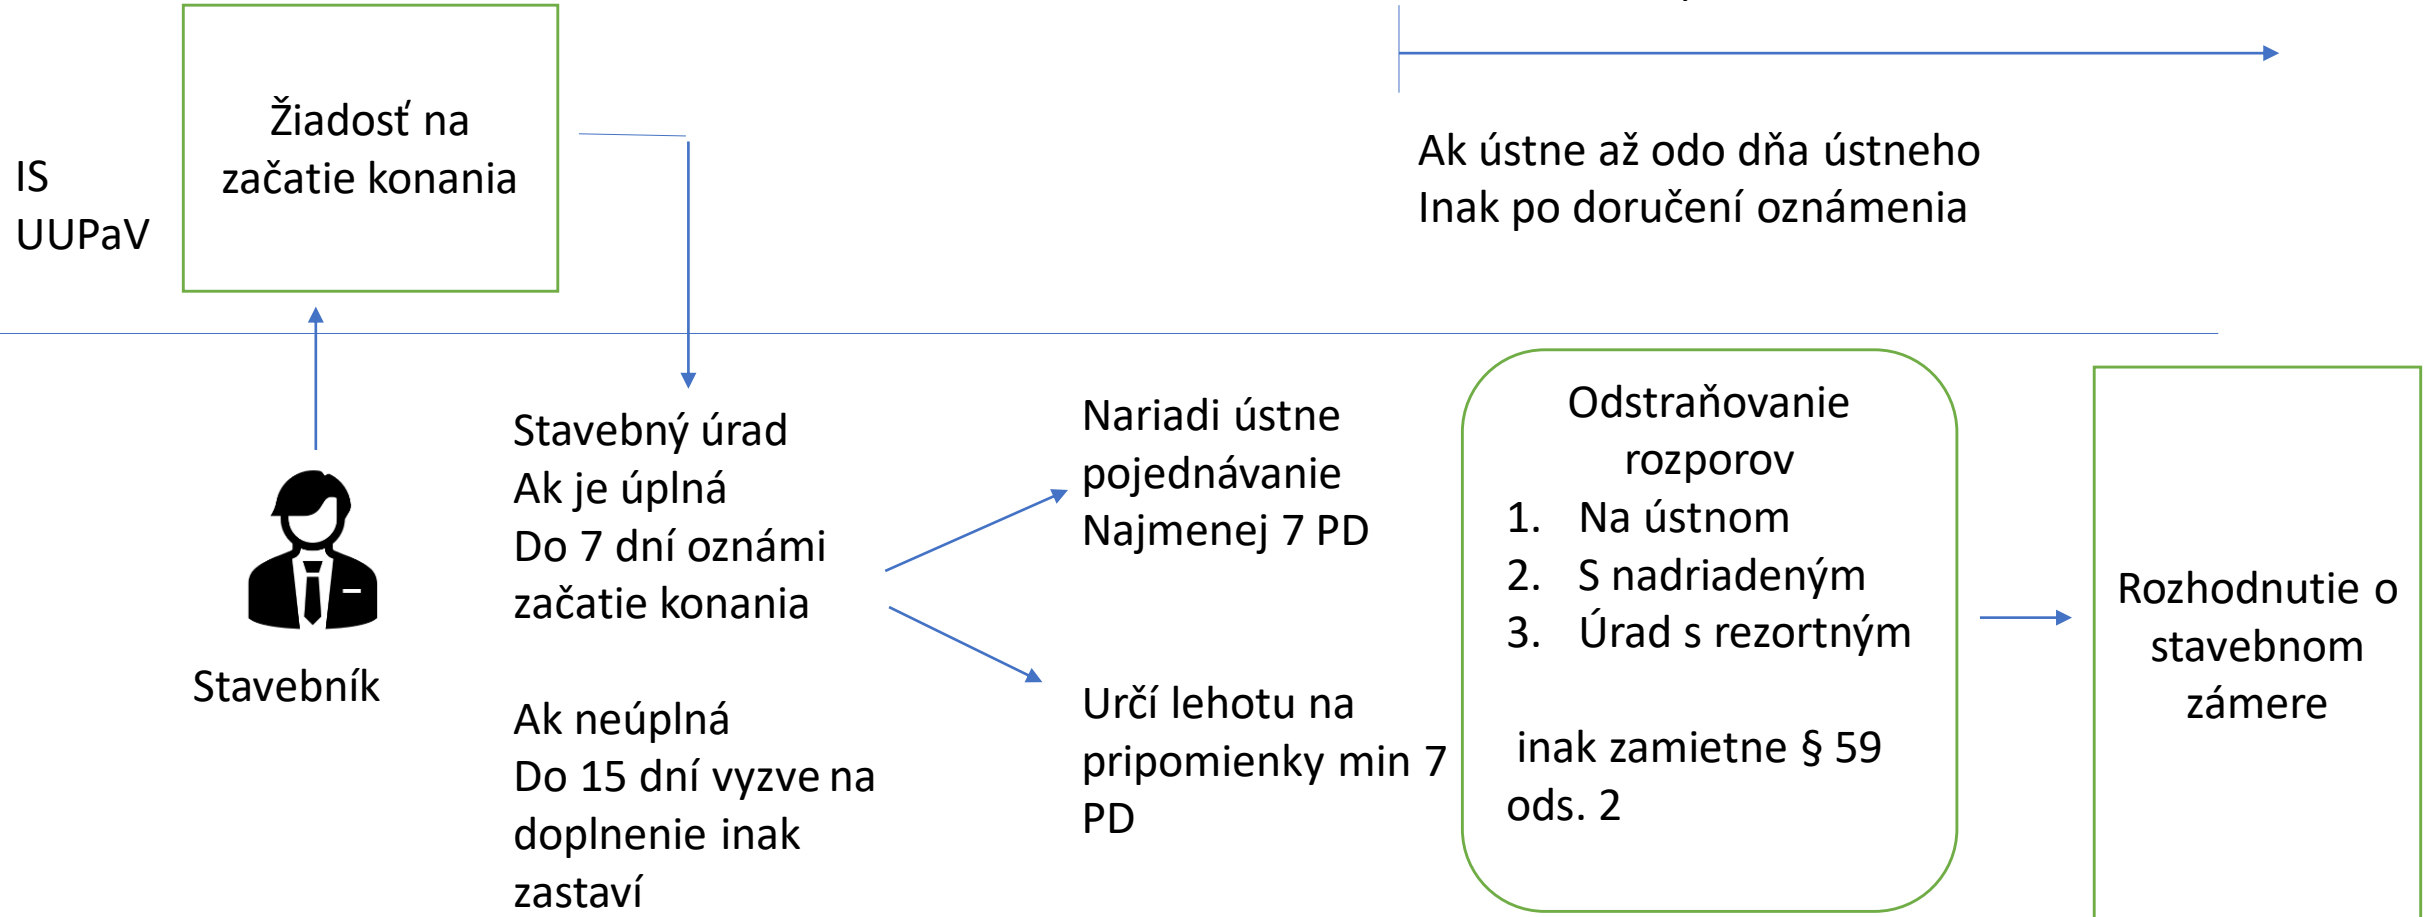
IS
UUPaV

Žiadosť na začatie konania

Ak ústne až odo dňa ústneho
Inak po doručení oznámenia

Stavebník

Stavebný úrad
Ak je úplná
Do 7 dní oznámi začatie konania

Ak neúplná
Do 15 dní vyzve na doplnenie inak zastaví

Nariadi ústne pojednávanie
Najmenej 7 PD

Určí lehotu na pripomienky min 7 PD

Odstraňovanie rozporov
1. Na ústnom
2. S nadriadeným
3. Úrad s rezortným

inak zamietne § 59 ods. 2

Rozhodnutie o stavebnom zámere